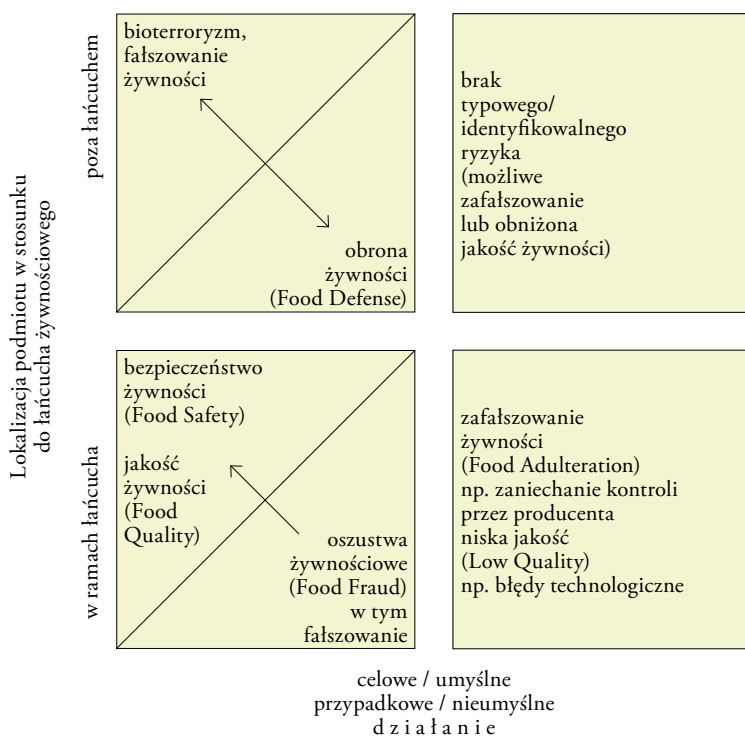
Lokalizacja podmiotu w stosunku do łańcucha żywnościowego

poza łańcuchem

bioterroryzm, fałszowanie żywności

obrona żywności (Food Defense)

brak typowego/ identyfikowalnego ryzyka (możliwe zafałszowanie lub obniżona jakość żywności)

w ramach łańcucha

bezpieczeństwo żywności (Food Safety)

jakość żywności (Food Quality)

oszustwa żywnościowe (Food Fraud) w tym fałszowanie

zafałszowanie żywności (Food Adulteration) np. zaniechanie kontroli przez producenta niska jakość (Low Quality) np. błędy technologiczne

celowe / umyślne
przypadkowe / nieumyślne
d z i a ł a n i e